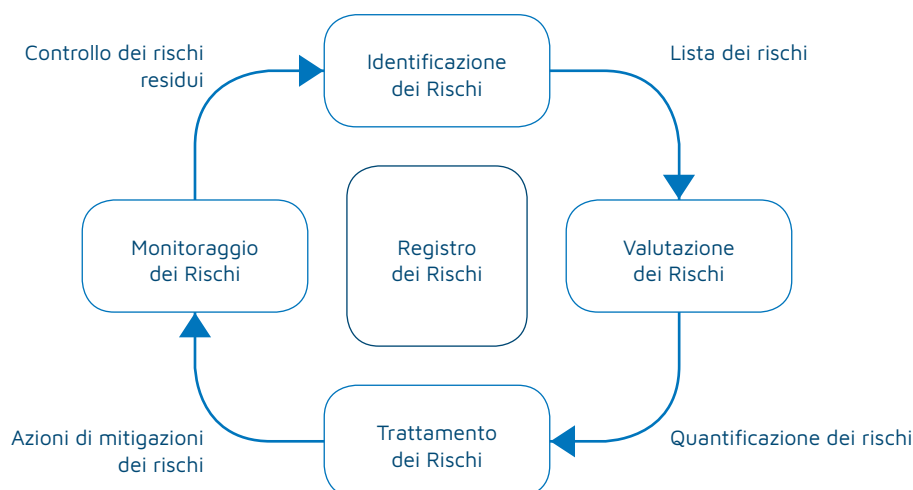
Controllo dei rischi residui

Identificazione dei Rischi

Lista dei rischi

Monitoraggio dei Rischi

Registro dei Rischi

Valutazione dei Rischi

Azioni di mitigazioni dei rischi

Trattamento dei Rischi

Quantificazione dei rischi